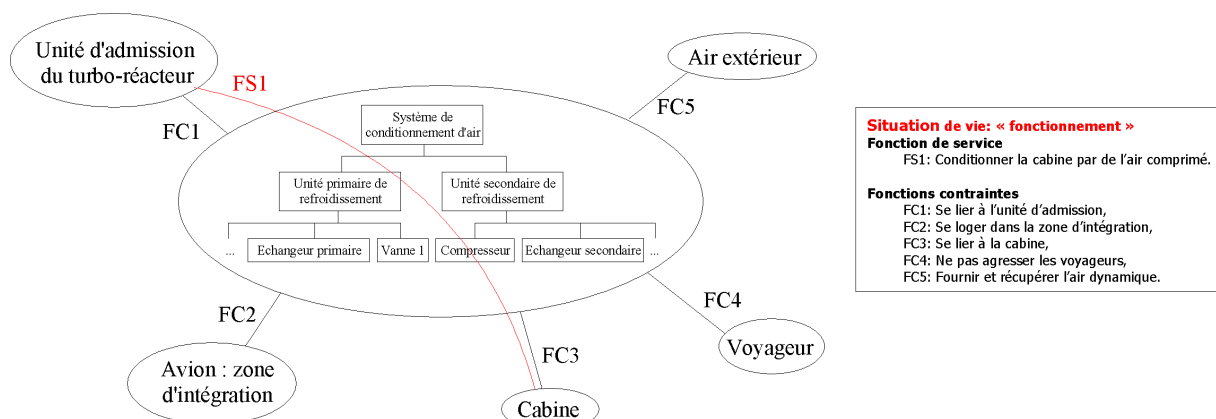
Unité d'admission du turbo-réacteur

FS1

FC1

Air extérieur

FC5

Système de conditionnement d'air

Unité primaire de refroidissement

Unité secondaire de refroidissement

...

Echangeur primaire

Vanne 1

Compresseur

Echangeur secondaire

...

FC2

FC4

Avion : zone d'intégration

FC3

Voyageur

Cabine

Situation de vie: « fonctionnement »
Fonction de service
FS1: Conditionner la cabine par de l'air comprimé.

Fonctions contraintes
FC1: Se lier à l'unité d'admission,
FC2: Se loger dans la zone d'intégration,
FC3: Se lier à la cabine,
FC4: Ne pas agresser les voyageurs,
FC5: Fournir et récupérer l'air dynamique.